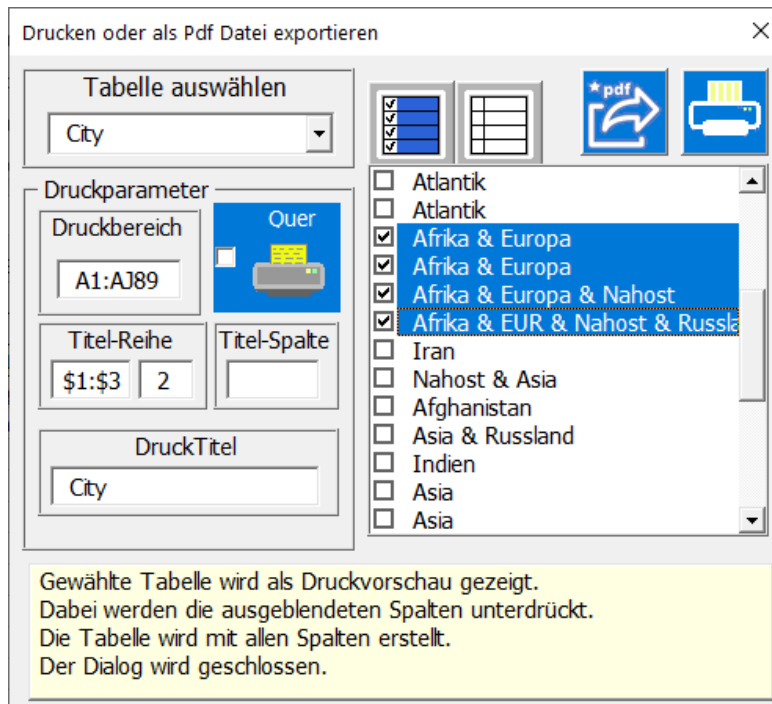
Drucken oder als Pdf Datei exportieren

×

Tabelle auswählen

City

Druckparameter

Druckbereich

A1:AJ89

Quer

Titel-Reihe

$1:$3

2

Titel-Spalte

DruckTitel

City

pdf

Atlantik
Atlantik
Afrika & Europa
Afrika & Europa
Afrika & Europa & Nahost
Afrika & EUR & Nahost & Russla
Iran
Nahost & Asia
Afghanistan
Asia & Russland
Indien
Asia
Asia

Gewählte Tabelle wird als Druckvorschau gezeigt.
Dabei werden die ausgeblendeten Spalten unterdrückt.
Die Tabelle wird mit allen Spalten erstellt.
Der Dialog wird geschlossen.